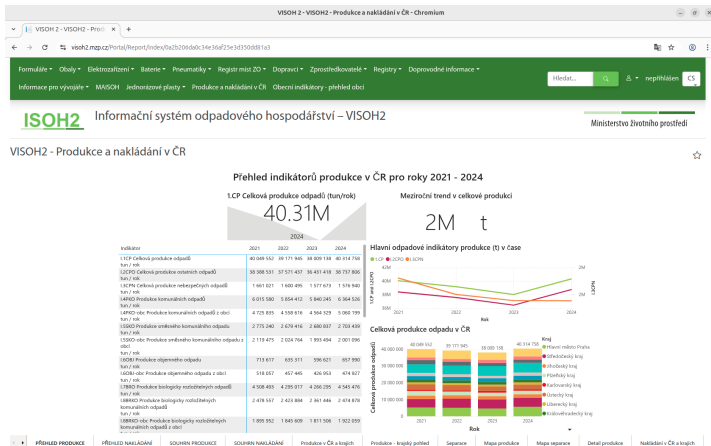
VISOH 2 - VISOH2 - Produkce a nakládání v ČR - Chromium

VISOH 2 - VISOH2 - Prod

visoh2.mzp.cz/Portal/Report/Index/0a2b206da0c34e36af25e3d350dd81a3

Formuláře ▾ Obaly ▾ Elektrozařízení ▾ Baterie ▾ Pneumatiky ▾ Registr míst ZO ▾ Dopravci ▾ Zpracovatelé ▾ Registry ▾ Doprovodné informace ▾

Informace pro vývojáře ▾ MAISOH Jednorázové plasty ▾ Produkce a nakládání v ČR Obecní indikátory - přehled obcí

Hledat...

nepřihlášen CS

ISOH2 Informační systém odpadového hospodářství – VISOH2

Ministerstvo životního prostředí

VISOH2 - Produkce a nakládání v ČR

Přehled indikátorů produkce v ČR pro roky 2021 - 2024

1.CP Celková produkce odpadů (tun/rok)

40.31M

2024

Meziroční trend v celkové produkci

2M t

| Indikátor | 2021 | 2022 | 2023 | 2024 |
|---|---|---|---|---|
| 1.CP Celková produkce odpadů tun / rok | 40 049 552 | 39 171 945 | 38 809 198 | 40 314 758 |
| 1.2CPO Celková produkce ostatních odpadů tun / rok | 38 388 531 | 37 571 457 | 36 451 418 | 38 737 806 |
| 1.3CPN Celková produkce nebezpečných odpadů tun / rok | 1 661 021 | 1 600 495 | 1 577 673 | 1 576 940 |
| 1.4PKO Produkce komunálních odpadů tun / rok | 6 015 580 | 5 854 412 | 5 840 245 | 6 364 526 |
| 1.4PKO-obc Produkce komunálních odpadů z obcí tun / rok | 4 725 893 | 4 558 616 | 4 564 529 | 5 066 199 |
| 1.5SKO Produkce směsného komunálního odpadu tun / rok | 2 775 240 | 2 679 416 | 2 680 837 | 2 703 439 |
| 1.5SKO-obc Produkce směsného komunálního odpadu z obcí tun / rok | 2 119 475 | 2 024 764 | 1 993 494 | 2 001 096 |
| 1.6OBJ Produkce objemného odpadu tun / rok | 713 617 | 635 311 | 596 621 | 657 990 |
| 1.6OBJ-obc Produkce objemného odpadu z obcí tun / rok | 518 057 | 457 445 | 426 953 | 474 927 |
| 1.7BRO Produkce biologicky rozložitelných odpadů tun / rok | 4 508 493 | 4 295 017 | 4 266 295 | 4 545 476 |
| 1.8BRKO Produkce biologicky rozložitelných komunálních odpadů tun / rok | 2 478 557 | 2 424 884 | 2 461 446 | 2 474 878 |
| 1.8BRKO-obc Produkce biologicky rozložitelných komunálních odpadů z obcí | 1 899 552 | 1 845 609 | 1 811 506 | 1 922 059 |

Hlavní odpadové indikátory produkce (t) v čase

1.CP 1.2CPO 1.3CPN

42M 40M 38M 36M

1.CP and 1.2CPO

1.3CPN

2M

2021 2022 2023 2024

Rok

Celková produkce odpadu v ČR

40 049 552 39 171 945 38 809 198 40 314 758

40 000 000 30 000 000 20 000 000 10 000 000 0

Celková produkce odpadů

2021 2022 2023 2024

Rok

Kraj
Hlavní město Praha
Středočeský kraj
Jihočeský kraj
Plzeňský kraj
Karlovarský kraj
Ústecký kraj
Liberecký kraj
Královéhradecký kraj

PŘEHLED PRODUKCE | PŘEHLED NAKLÁDÁNÍ | SOUHRN PRODUKCE | SOUHRN NAKLÁDÁNÍ | Produkce v ČR a krajích | Produkce - krajský pohled | Separace | Mapa produkce | Mapa separace | Detail produkce | Nakládání v ČR a krajích